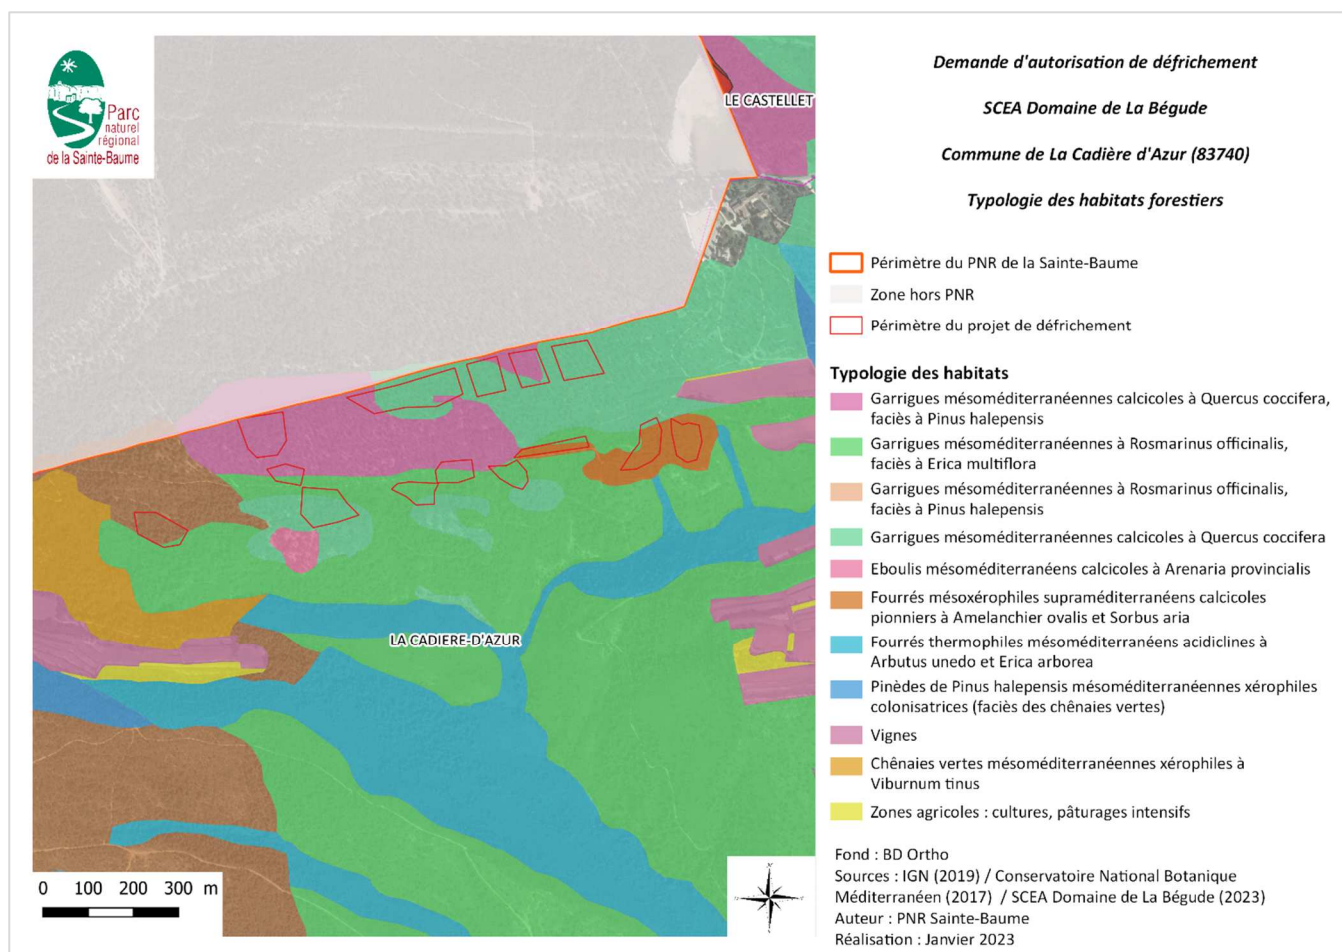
Parc naturel régional de la Sainte-Baume

LE CASTELLET

LA CADIERE-D'AZUR

0 100 200 300 m

Demande d'autorisation de défrichement

SCEA Domaine de La Bégude

Commune de La Cadière d'Azur (83740)

Typologie des habitats forestiers

Périmètre du PNR de la Sainte-Baume

Zone hors PNR

Périmètre du projet de défrichement

Typologie des habitats

Garrigues mésoméditerranéennes calcicoles à Quercus coccifera, faciès à Pinus halepensis

Garrigues mésoméditerranéennes à Rosmarinus officinalis, faciès à Erica multiflora

Garrigues mésoméditerranéennes à Rosmarinus officinalis, faciès à Pinus halepensis

Garrigues mésoméditerranéennes calcicoles à Quercus coccifera

Eboulis mésoméditerranéens calcicoles à Arenaria provincialis

Fourrés mésoxérophiles supraméditerranéens calcicoles pionniers à Amelanchier ovalis et Sorbus aria

Fourrés thermophiles mésoméditerranéens acidiclines à Arbutus unedo et Erica arborea

Pinèdes de Pinus halepensis mésoméditerranéennes xérophiles colonisatrices (faciès des chênaies vertes)

Vignes

Chênaies vertes mésoméditerranéennes xérophiles à Viburnum tinus

Zones agricoles : cultures, pâturages intensifs

Fond : BD Ortho
Sources : IGN (2019) / Conservatoire National Botanique Méditerranéen (2017) / SCEA Domaine de La Bégude (2023)
Auteur : PNR Sainte-Baume
Réalisation : Janvier 2023